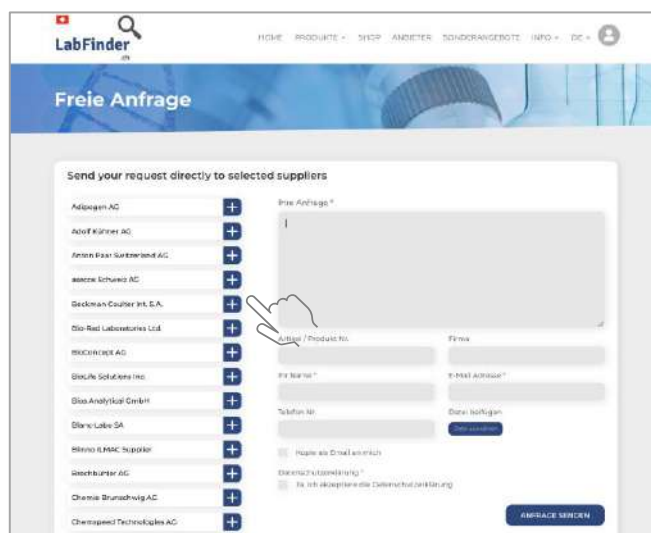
LabFinder
.ch

HOME PRODUKTE SHOP ANBIETER SONDERANGEBOTE INFO DE

Freie Anfrage

Send your request directly to selected suppliers

Adipogen AG
Adolf Kühner AG
Anton Paar Switzerland AG
ascona Schweiz AG
Beckman Coulter Int. S.A.
Bio-Rad Laboratories Ltd.
BioConcept AG
BioLife Solutions Inc.
Bioss Analytical GmbH
Blanc-Labo SA
Bimino ILMAC Supplier
Brechbühler AG
Chemie Brunschwig AG
Chemspeed Technologies AG

Ihre Anfrage *

Artikel / Produkt Nr.
Firma
Ihr Name *
E-Mail Adresse *
Telefon Nr.
Datei beifügen
Datei auswählen

Kopie als Email an mich

Datenschutzerklärung *
Ja, ich akzeptiere die Datenschutzerklärung

ANFRAGE SENDEN